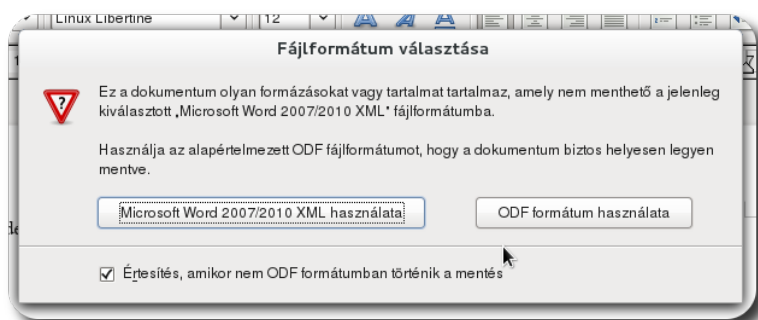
Linux Libertine 12

Fájlformátum választása

Ez a dokumentum olyan formázásokat vagy tartalmat tartalmaz, amely nem menthető a jelenleg kiválasztott „Microsoft Word 2007/2010 XML" fájlformátumba.

Használja az alapértelmezett ODF fájlformátumot, hogy a dokumentum biztos helyesen legyen mentve.

Microsoft Word 2007/2010 XML használata

ODF formátum használata

Értesítés, amikor nem ODF formátumban történik a mentés